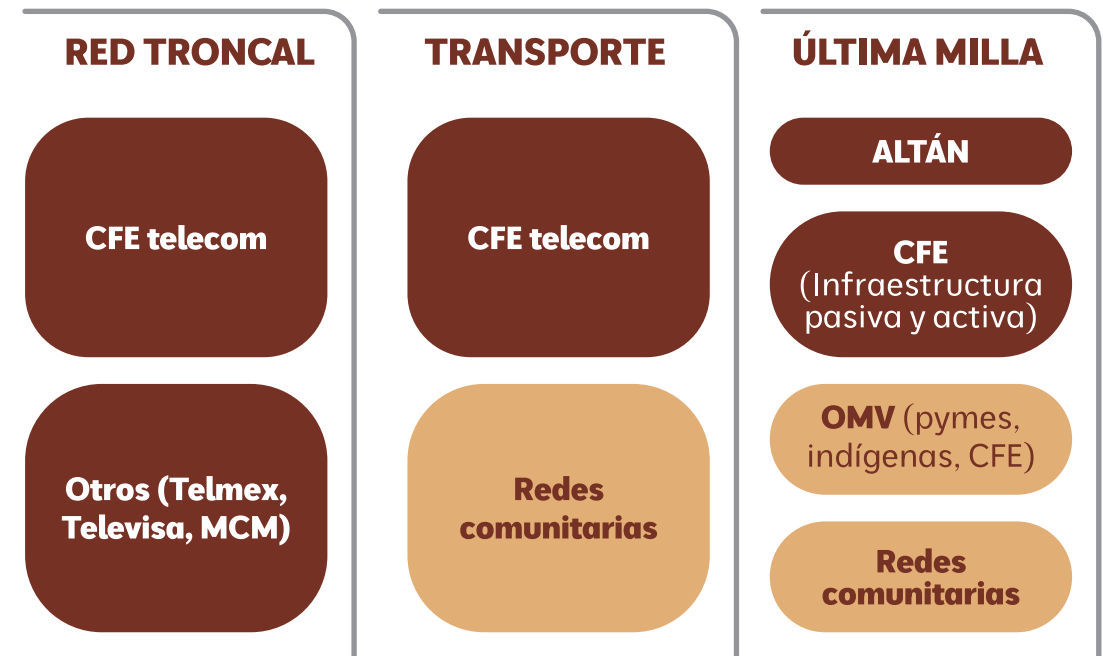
RED TRONCAL

CFE telecom

Otros (Telmex, Televisa, MCM)

TRANSPORTE

CFE telecom

Redes comunitarias

ÚLTIMA MILLA

ALTÁN

CFE (Infraestructura pasiva y activa)

OMV (pymes, indígenas, CFE)

Redes comunitarias